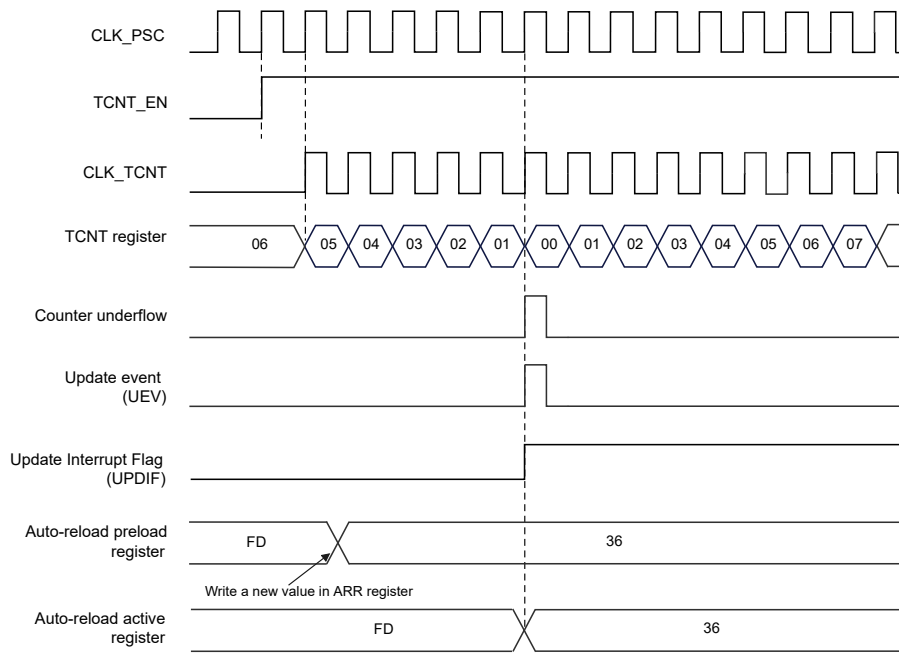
CLK_PSC

TCNT_EN

CLK_TCNT

TCNT register

06 05 04 03 02 01 00 01 02 03 04 05 06 07

Counter underflow

Update event (UEV)

Update Interrupt Flag (UPDIF)

Auto-reload preload register

FD 36

Write a new value in ARR register

Auto-reload active register

FD 36